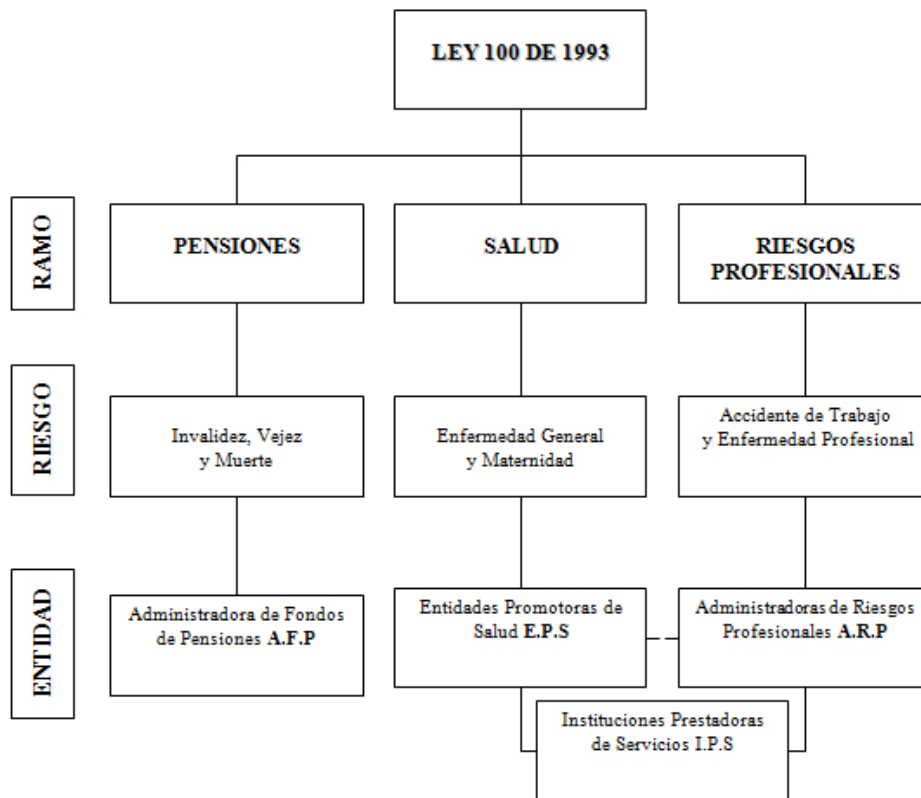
LEY 100 DE 1993

RAMO

PENSIONES

SALUD

RIESGOS PROFESIONALES

RIESGO

Invalidez, Vejez y Muerte

Enfermedad General y Maternidad

Accidente de Trabajo y Enfermedad Profesional

ENTIDAD

Administradora de Fondos de Pensiones A.F.P

Entidades Promotoras de Salud E.P.S

Administradoras de Riesgos Profesionales A.R.P

Instituciones Prestadoras de Servicios I.P.S